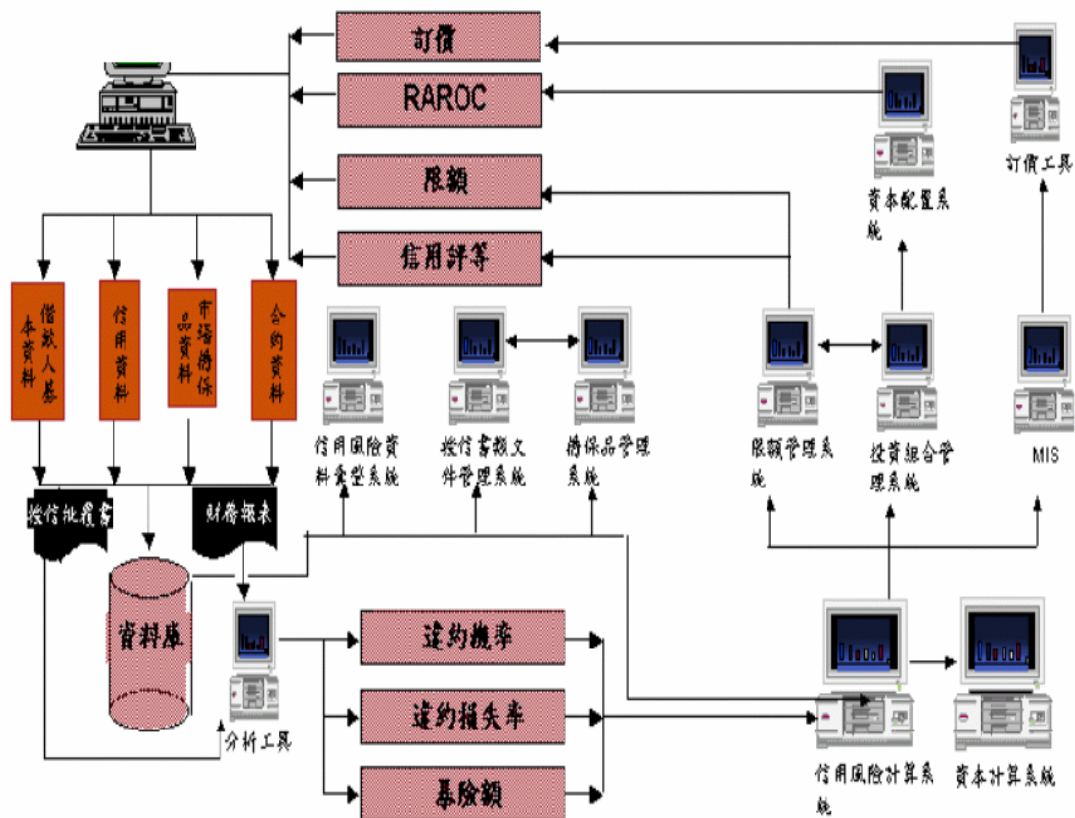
訂價

RAROC

限額

信用評等

訂價工具

資本配置系統

借款人基本資料

信用資料

市場擔保品資料

合約資料

信用風險資料彙整系統

授信書類文件管理系統

擔保品管理系統

限額管理系統

投資組合管理系統

MIS

授信批覆書

財務報表

資料庫

分析工具

違約機率

違約損失率

暴險額

信用風險計算系統

資本計算系統